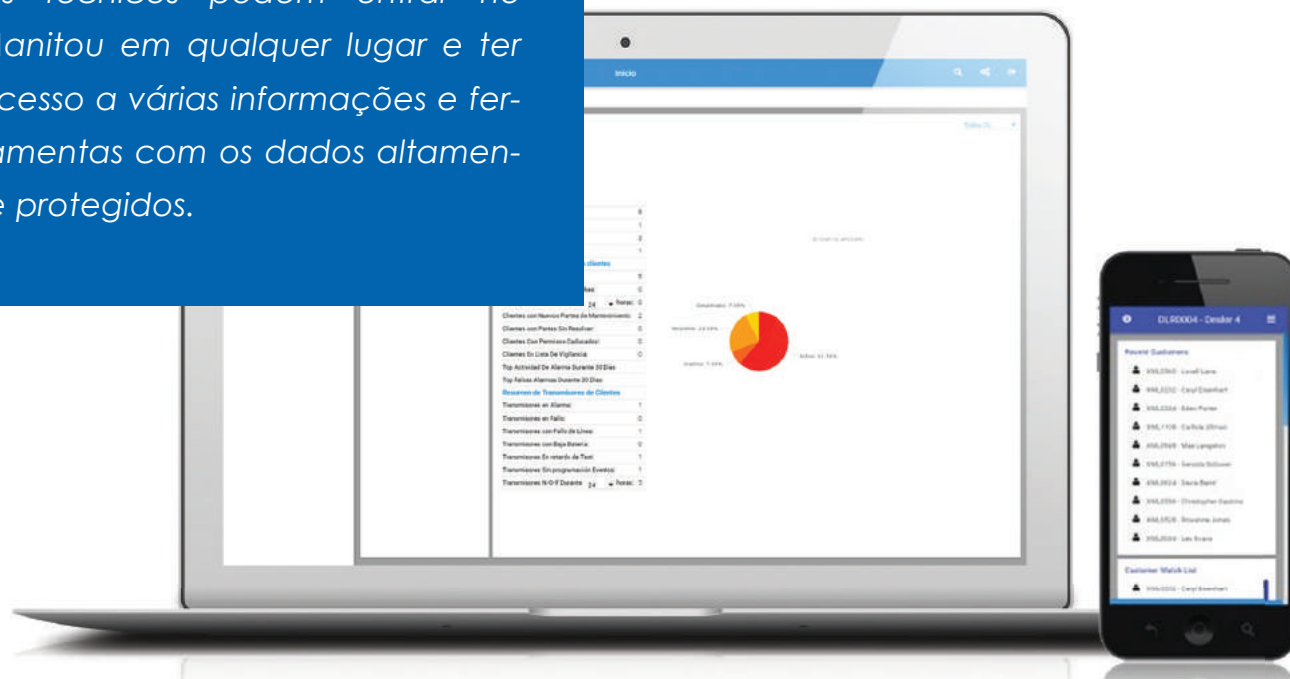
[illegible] técnicos podem entrar no Manitou em qualquer lugar e ter acesso a várias informações e ferramentas com os dados altamente protegidos.

Inicio

Clientes con Nuevos Partes de Mantenimiento: 2
Clientes con Partes Sin Resolver: 0
Clientes Con Permisos Caducados: 0
Clientes En Lista De Vigilancia: 0
Top Actividad De Alarma Durante 30 Días
Top Falsas Alarmas Durante 30 Días
Resumen de Transmisores de Clientes
Transmisores en Alarma: 1
Transmisores en Fallo: 0
Transmisores con Fallo de Línea: 1
Transmisores con Baja Batería: 0
Transmisores En retardo de Test: 1
Transmisores Sin programación Eventos: 1
Transmisores N-O-F Durante 24 horas: 3

DLR0004 - Dealer 4
Recent Customers
Customer Watch List